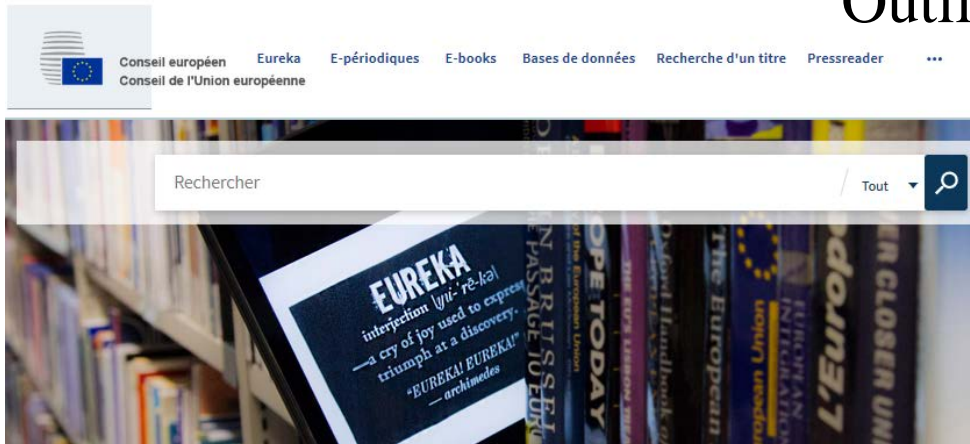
Outil

Conseil européen
Conseil de l'Union européenne

Eureka E-périodiques E-books Bases de données Recherche d'un titre Pressreader ...

Rechercher

Tout

EUREKA
interjection \yu̇-ˈrē-kə\
—a cry of joy used to express triumph at a discovery.
"EUREKA! EUREKA!"
— archimedes

BRUSSEL
PASSAGE TO EU
of the European Union
OPE TODAY
Oxford Handbook of
The European
European Union
L'Europ
CLOSER UN
EUROPEAN INTEGRATION